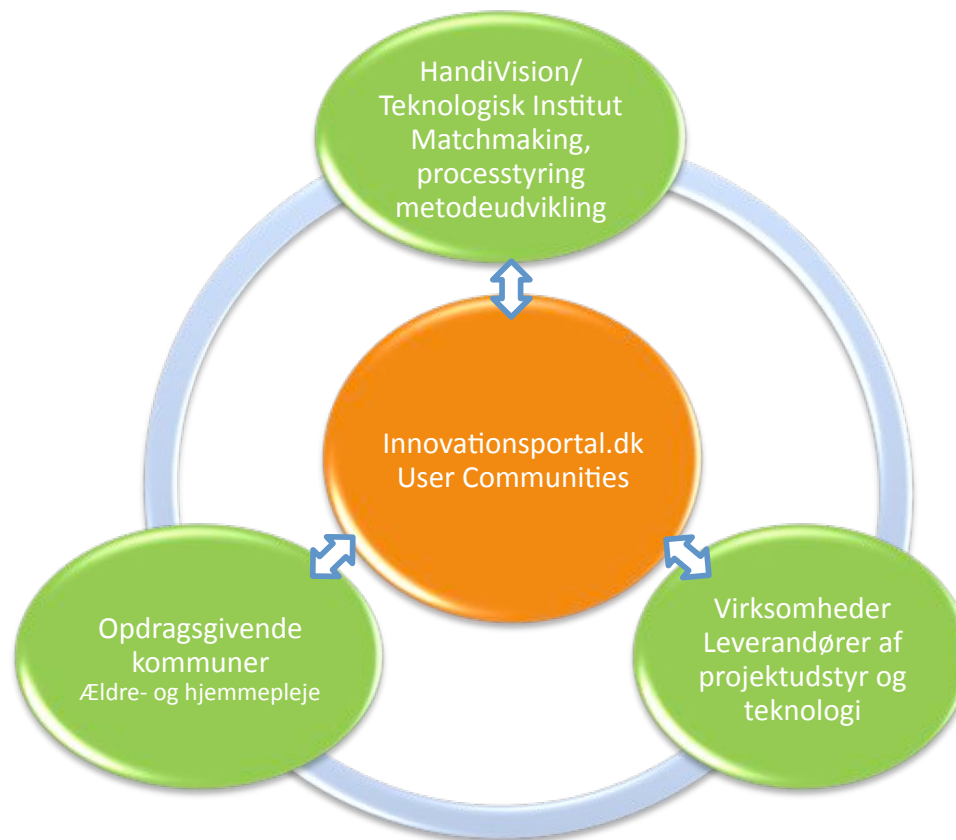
HandiVision/
Teknologisk Institut
Matchmaking,
processtyring
metodeudvikling

Innovationsportal.dk
User Communities

Opdragsgivende
kommuner
Ældre- og hjemmepleje

Virksomheder
Leverandører af
projektudstyr og
teknologi